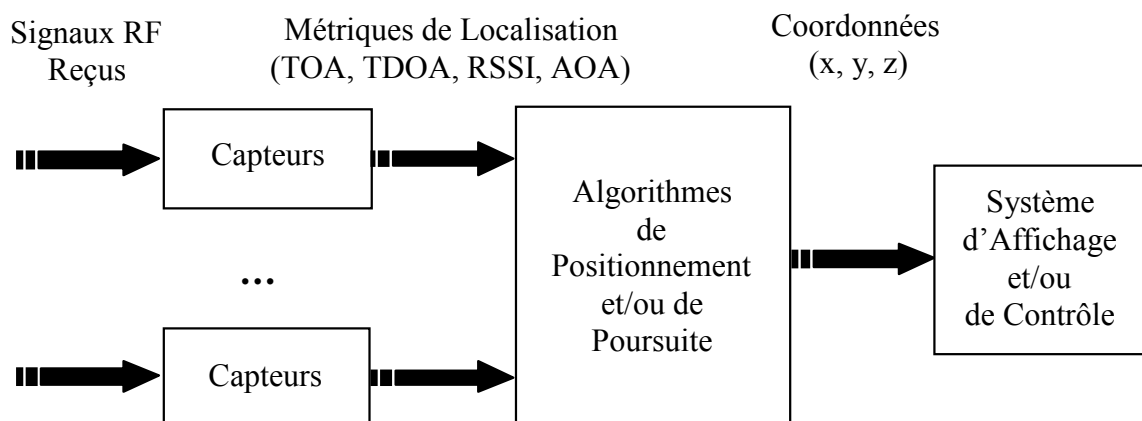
Signaux RF Reçus

Métriques de Localisation (TOA, TDOA, RSSI, AOA)

Coordonnées (x, y, z)

Capteurs

...

Capteurs

Algorithmes de Positionnement et/ou de Poursuite

Système d'Affichage et/ou de Contrôle